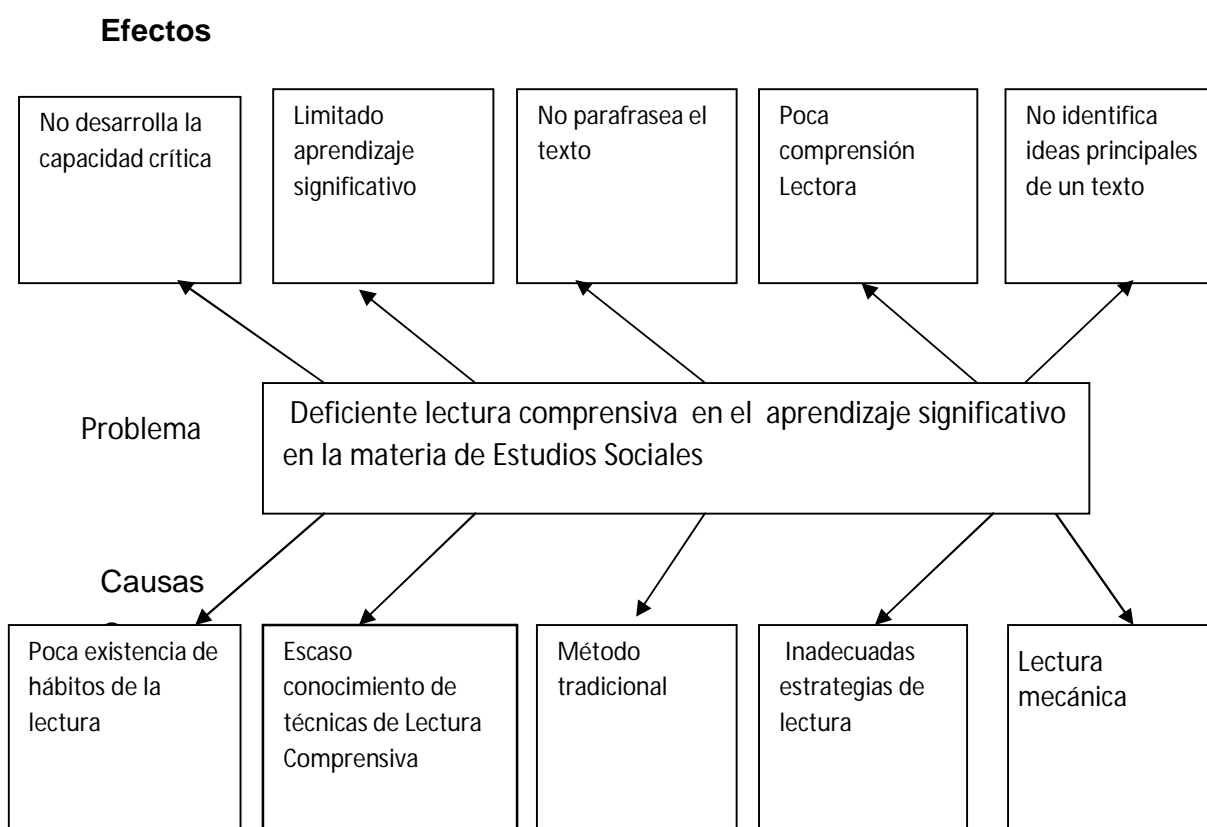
Efectos

No desarrolla la capacidad crítica

Limitado aprendizaje significativo

No parafrasea el texto

Poca comprensión Lectora

No identifica ideas principales de un texto

Problema

Deficiente lectura comprensiva en el aprendizaje significativo en la materia de Estudios Sociales

Causas

Poca existencia de hábitos de la lectura

Escaso conocimiento de técnicas de Lectura Comprensiva

Método tradicional

Inadecuadas estrategias de lectura

Lectura mecánica